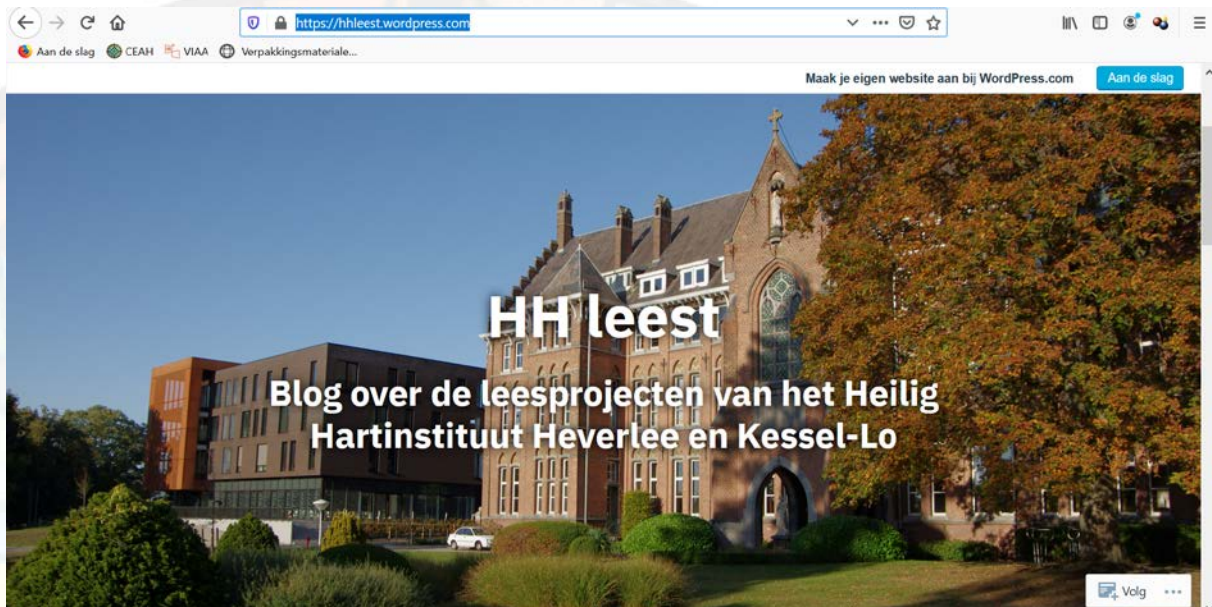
https://hhleest.wordpress.com

Aan de slag CEAH VIAA Verpakkingsmateriale...

Maak je eigen website aan bij WordPress.com Aan de slag

HH leest

Blog over de leesprojecten van het Heilig Hartinstituut Heverlee en Kessel-Lo

Volg